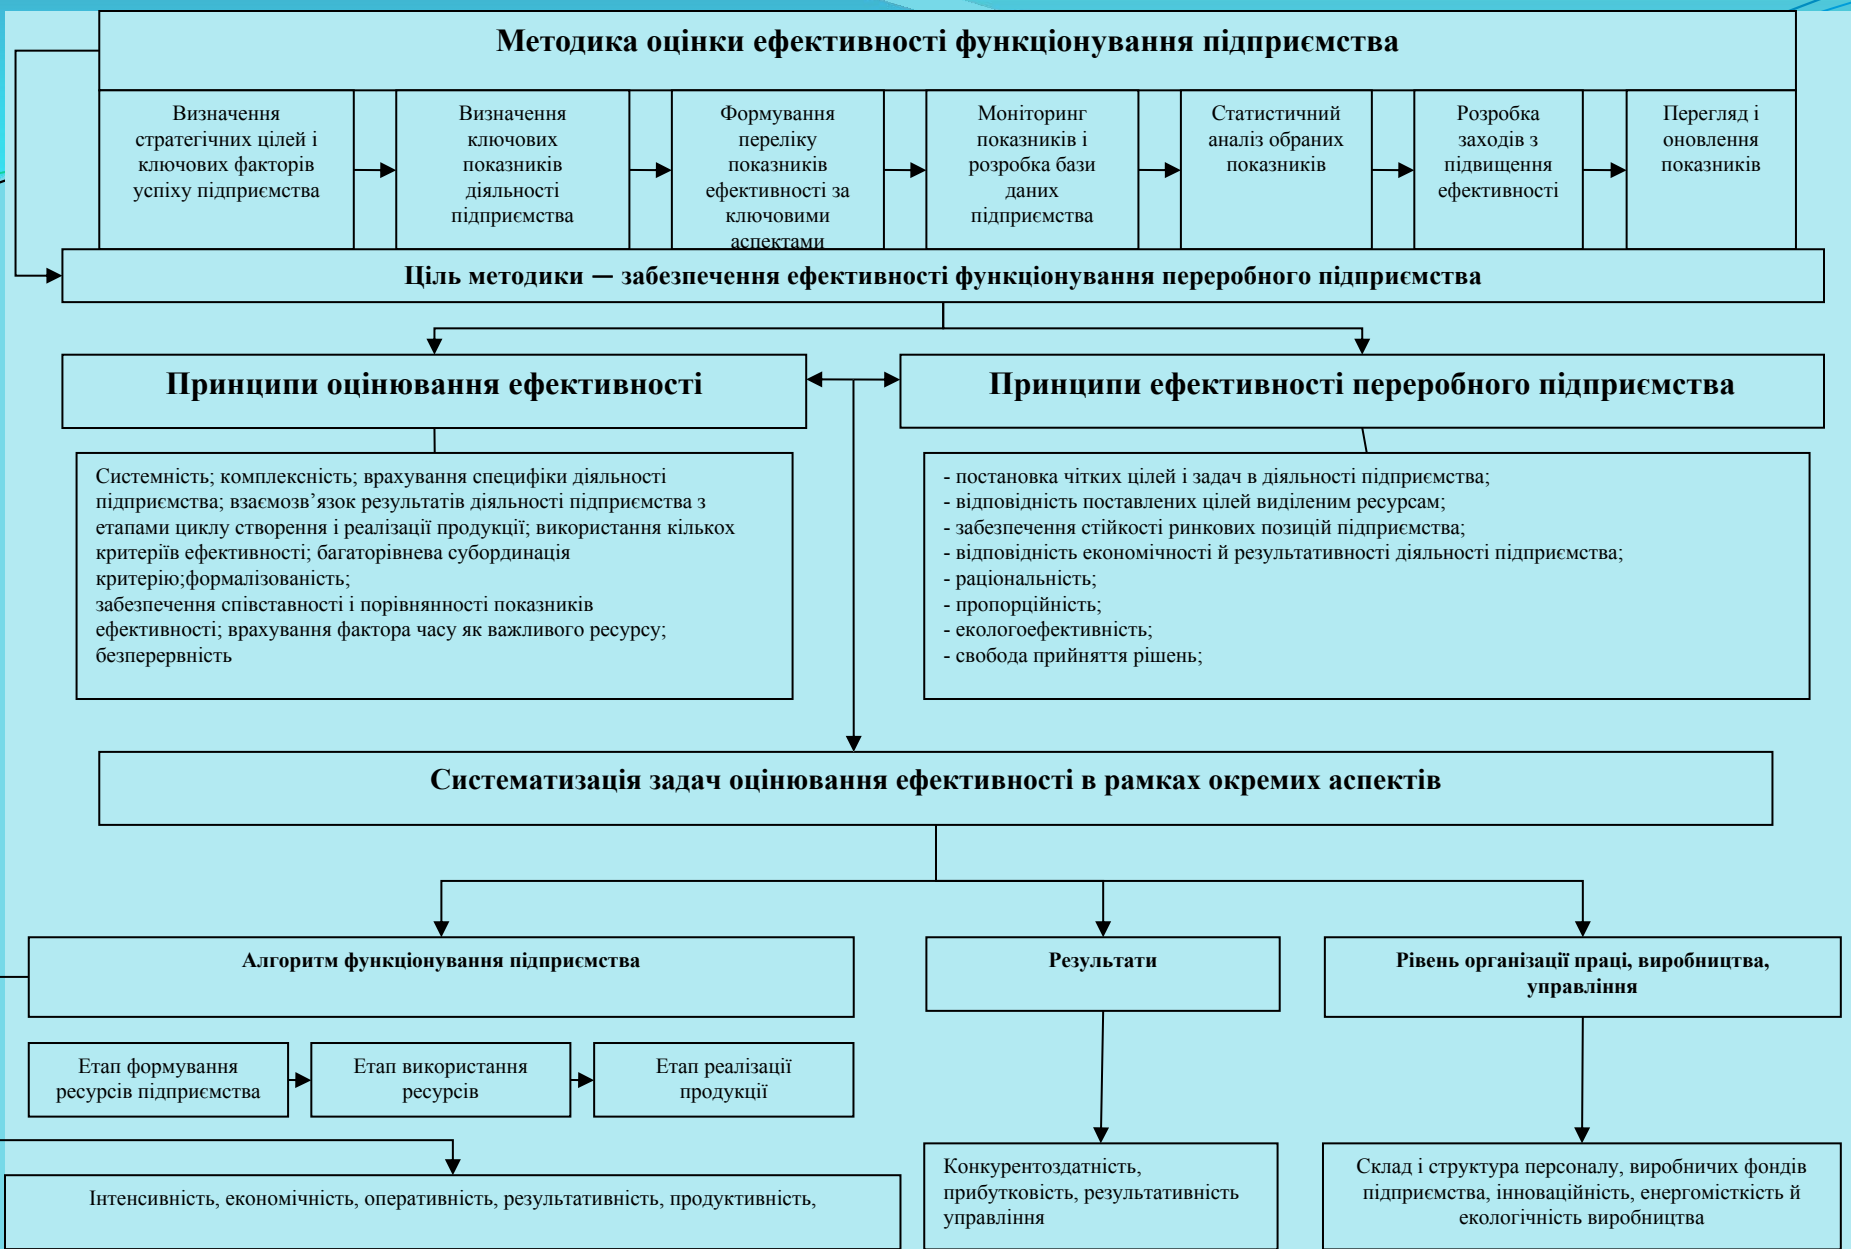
Методика оцінки ефективності функціонування підприємства

Визначення стратегічних цілей і ключових факторів успіху підприємства

Визначення ключових показників діяльності підприємства

Формування переліку показників ефективності за ключовими аспектами

Моніторинг показників і розробка бази даних підприємства

Статистичний аналіз обраних показників

Розробка заходів з підвищення ефективності

Перегляд і оновлення показників

Ціль методики — забезпечення ефективності функціонування переробного підприємства

Принципи оцінювання ефективності

Принципи ефективності переробного підприємства

Системність; комплексність; врахування специфіки діяльності підприємства; взаємозв'язок результатів діяльності підприємства з етапами циклу створення і реалізації продукції; використання кількох критеріїв ефективності; багаторівнева субординація критерію;формалізованість;
забезпечення співставності і порівнянності показників ефективності; врахування фактора часу як важливого ресурсу; безперервність

- постановка чітких цілей і задач в діяльності підприємства;
- відповідність поставлених цілей виділеним ресурсам;
- забезпечення стійкості ринкових позицій підприємства;
- відповідність економічності й результативності діяльності підприємства;
- раціональність;
- пропорційність;
- екологоефективність;
- свобода прийняття рішень;

Систематизація задач оцінювання ефективності в рамках окремих аспектів

Алгоритм функціонування підприємства

Результати

Рівень організації праці, виробництва, управління

Етап формування ресурсів підприємства

Етап використання ресурсів

Етап реалізації продукції

Інтенсивність, економічність, оперативність, результативність, продуктивність,

Конкурентоздатність, прибутковість, результативність управління

Склад і структура персоналу, виробничих фондів підприємства, інноваційність, енергомісткість й екологічність виробництва